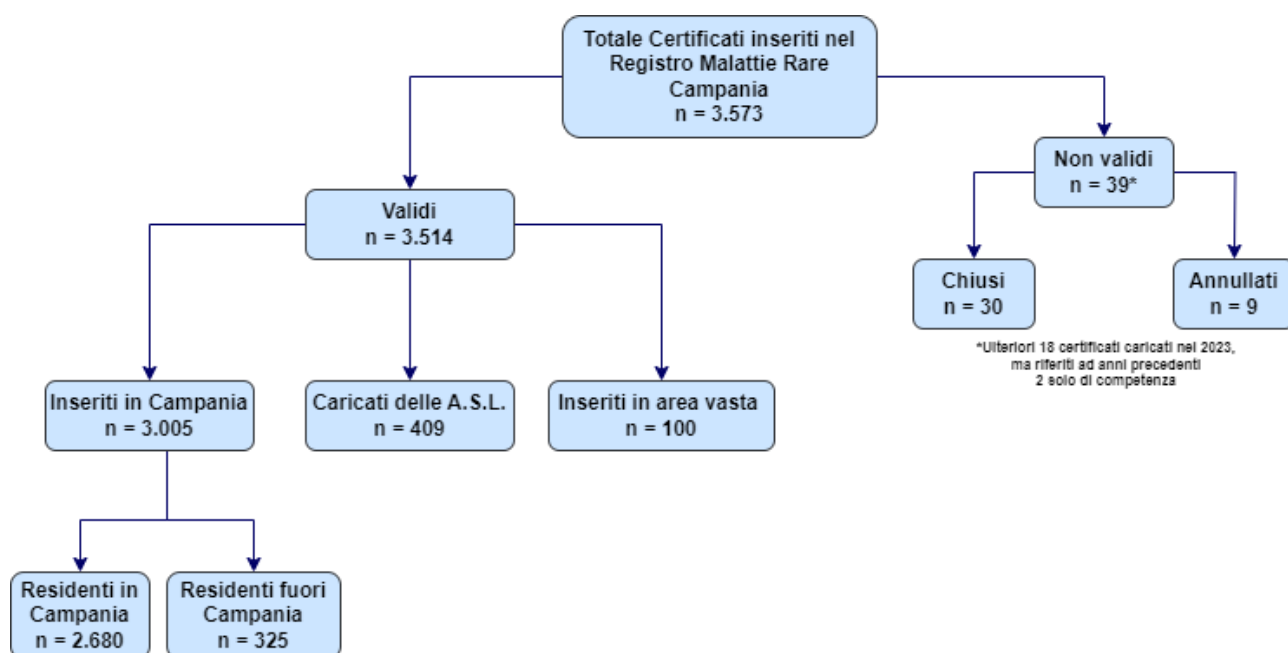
Totale Certificati inseriti nel Registro Malattie Rare Campania
n = 3.573

Validi
n = 3.514

Non validi
n = 39*

Chiusi
n = 30

Annullati
n = 9

*Ulteriori 18 certificati caricati nel 2023, ma riferiti ad anni precedenti
2 solo di competenza

Inseriti in Campania
n = 3.005

Caricati delle A.S.L.
n = 409

Inseriti in area vasta
n = 100

Residenti in Campania
n = 2.680

Residenti fuori Campania
n = 325